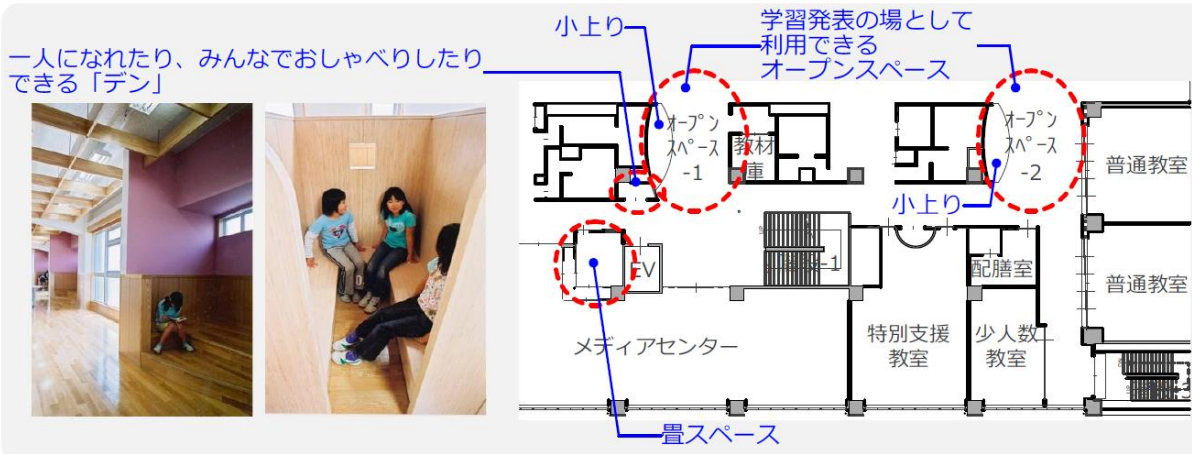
小上り

学習発表の場として利用できるオープンスペース

一人になれたり、みんなでおしゃべりしたりできる「デン」

オープンスペース-1

教材庫

オープンスペース-2

普通教室

小上り

EV

階段-1

配膳室

普通教室

メディアセンター

特別支援教室

少人数教室

畳スペース